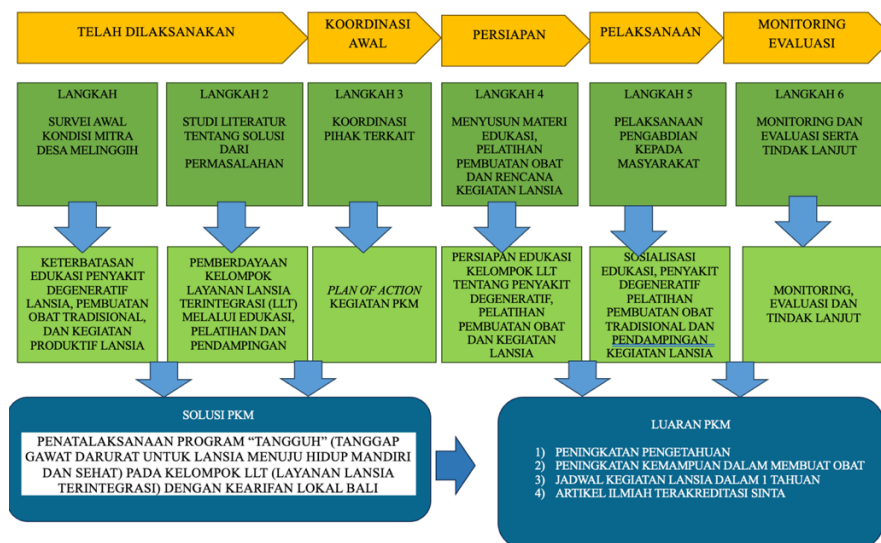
TELAH DILAKSANAKAN

KOORDINASI AWAL

PERSIAPAN

PELAKSANAAN

MONITORING EVALUASI

LANGKAH

SURVEI AWAL KONDISI MITRA DESA MELINGGIH

LANGKAH 2

STUDI LITERATUR TENTANG SOLUSI DARI PERMASALAHAN

LANGKAH 3

KOORDINASI PIHAK TERKAIT

LANGKAH 4

MENYUSUN MATERI EDUKASI, PELATIHAN PEMBUATAN OBAT DAN RENCANA KEGIATAN LANSIA

LANGKAH 5

PELAKSANAAN PENGABDIAN KEPADA MASYARAKAT

LANGKAH 6

MONITORING DAN EVALUASI SERTA TINDAK LANJUT

KETERBATASAN EDUKASI PENYAKIT DEGENERATIF LANSIA, PEMBUATAN OBAT TRADISIONAL, DAN KEGIATAN PRODUKTIF LANSIA

PEMBERDAYAAN KELOMPOK LAYANAN LANSIA TERINTEGRASI (LLT) MELALUI EDUKASI, PELATIHAN DAN PENDAMPINGAN

PLAN OF ACTION KEGIATAN PKM

PERSIAPAN EDUKASI KELOMPOK LLT TENTANG PENYAKIT DEGENERATIF, PELATIHAN PEMBUATAN OBAT DAN KEGIATAN LANSIA

SOSIALISASI EDUKASI, PENYAKIT DEGENERATIF PELATIHAN PEMBUATAN OBAT TRADISIONAL DAN PENDAMPINGAN KEGIATAN LANSIA

MONITORING, EVALUASI DAN TINDAK LANJUT

SOLUSI PKM

PENATALAKSANAAN PROGRAM "TANGGUH" (TANGGAP GAWAT DARURAT UNTUK LANSIA MENUJU HIDUP MANDIRI DAN SEHAT) PADA KELOMPOK LLT (LAYANAN LANSIA TERINTEGRASI) DENGAN KEARIFAN LOKAL BALI

LUARAN PKM

1) PENINGKATAN PENGETAHUAN
2) PENINGKATAN KEMAMPUAN DALAM MEMBUAT OBAT
3) JADWAL KEGIATAN LANSIA DALAM 1 TAHUNAN
4) ARTIKEL ILMIAH TERAKREDITASI SINTA